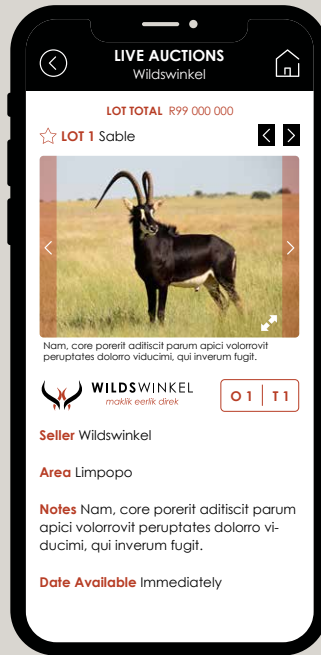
LIVE AUCTIONS
Wildswinkel

LOT TOTAL R99 000 000

LOT 1 Sable

Nam, core porerit aditiscit parum apici volorrovit peruptates dolorro viducimi, qui inverum fugit.

WILDSWINKEL
maklik eerlik direk

O 1 | T 1

Seller Wildswinkel

Area Limpopo

Notes Nam, core porerit aditiscit parum apici volorrovit peruptates dolorro viducimi, qui inverum fugit.

Date Available Immediately